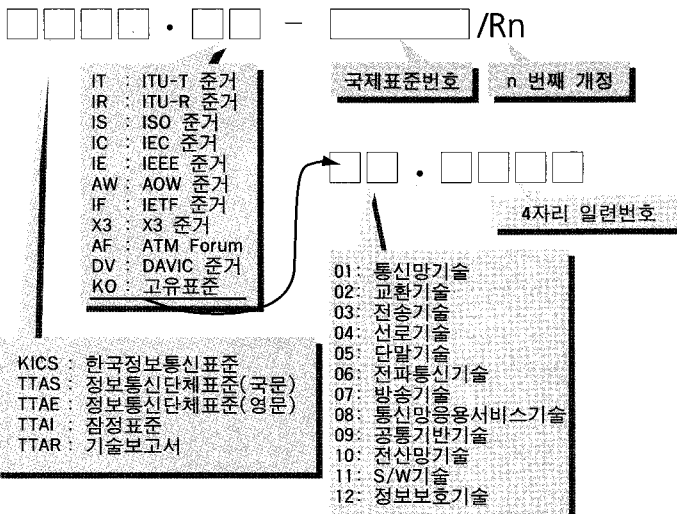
· – /Rn

국제표준번호

n 번째 개정

IT : ITU-T 준거
IR : ITU-R 준거
IS : ISO 준거
IC : IEC 준거
IE : IEEE 준거
AW : AOW 준거
IF : IETF 준거
X3 : X3 준거
AF : ATM Forum
DV : DAVIC 준거
KO : 고유표준

·

4자리 일련번호

01: 통신망기술
02: 교환기술
03: 전송기술
04: 선로기술
05: 단말기술
06: 전파통신기술
07: 방송기술
08: 통신망응용서비스기술
09: 공통기반기술
10: 전산망기술
11: S/W기술
12: 정보보호기술

KICS : 한국정보통신표준
TTAS : 정보통신단체표준(국문)
TTAE : 정보통신단체표준(영문)
TTAI : 잠정표준
TTAR : 기술보고서